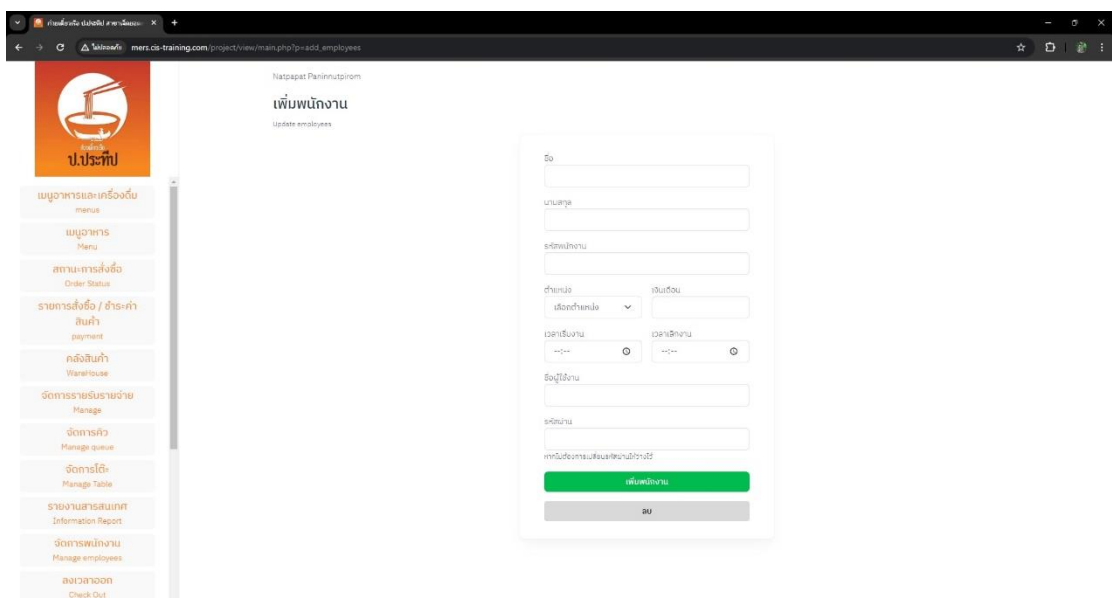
ก๋วยเตี๋ยวเรือ ป.ประทีป สาขาเมืองนนท × +

ไม่ปลอดภัย mers.cis-training.com/project/view/main.php?p=add_employees

ก๋วยเตี๋ยวเรือ
ป.ประทีป

เมนูอาหารและเครื่องดื่ม
menus

เมนูอาหาร
Menu

สถานะการสั่งซื้อ
Order Status

รายการสั่งซื้อ / ชำระค่าสินค้า
payment

คลังสินค้า
WareHouse

จัดการรายรับรายจ่าย
Manage

จัดการคิว
Manage queue

จัดการโต๊ะ
Manage Table

รายงานสารสนเทศ
Information Report

จัดการพนักงาน
Manage employees

ลงเวลาออก
Check Out

Natpapat Paninnutpirom

เพิ่มพนักงาน

Update employees

ชื่อ

นามสกุล

รหัสพนักงาน

ตำแหน่ง
เลือกตำแหน่ง

เงินเดือน

เวลาเริ่มงาน
--:--

เวลาเลิกงาน
--:--

ชื่อผู้ใช้งาน

รหัสผ่าน

หากไม่ต้องการเปลี่ยนรหัสผ่านให้ว่างไว้

เพิ่มพนักงาน

ลบ